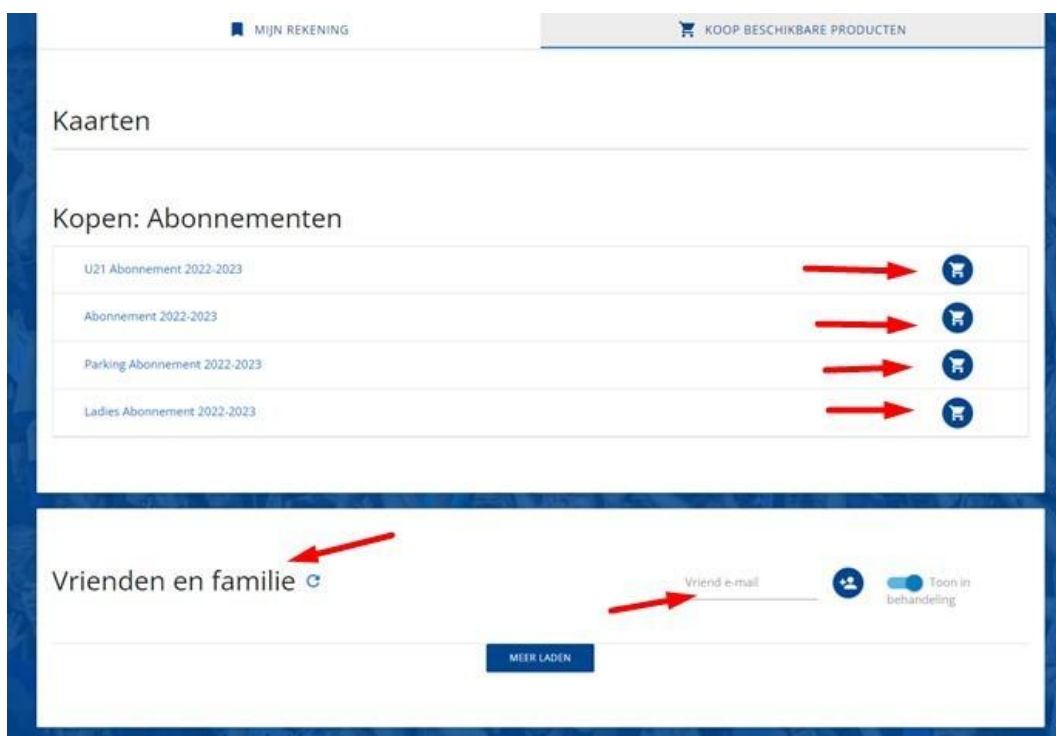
MIJN REKENING

KOOP BESCHIKBARE PRODUCTEN

Kaarten

Kopen: Abonnementen

U21 Abonnement 2022-2023

Abonnement 2022-2023

Parking Abonnement 2022-2023

Ladies Abonnement 2022-2023

Vrienden en familie

Vriend e-mail

Toon in behandeling

MEER LADEN